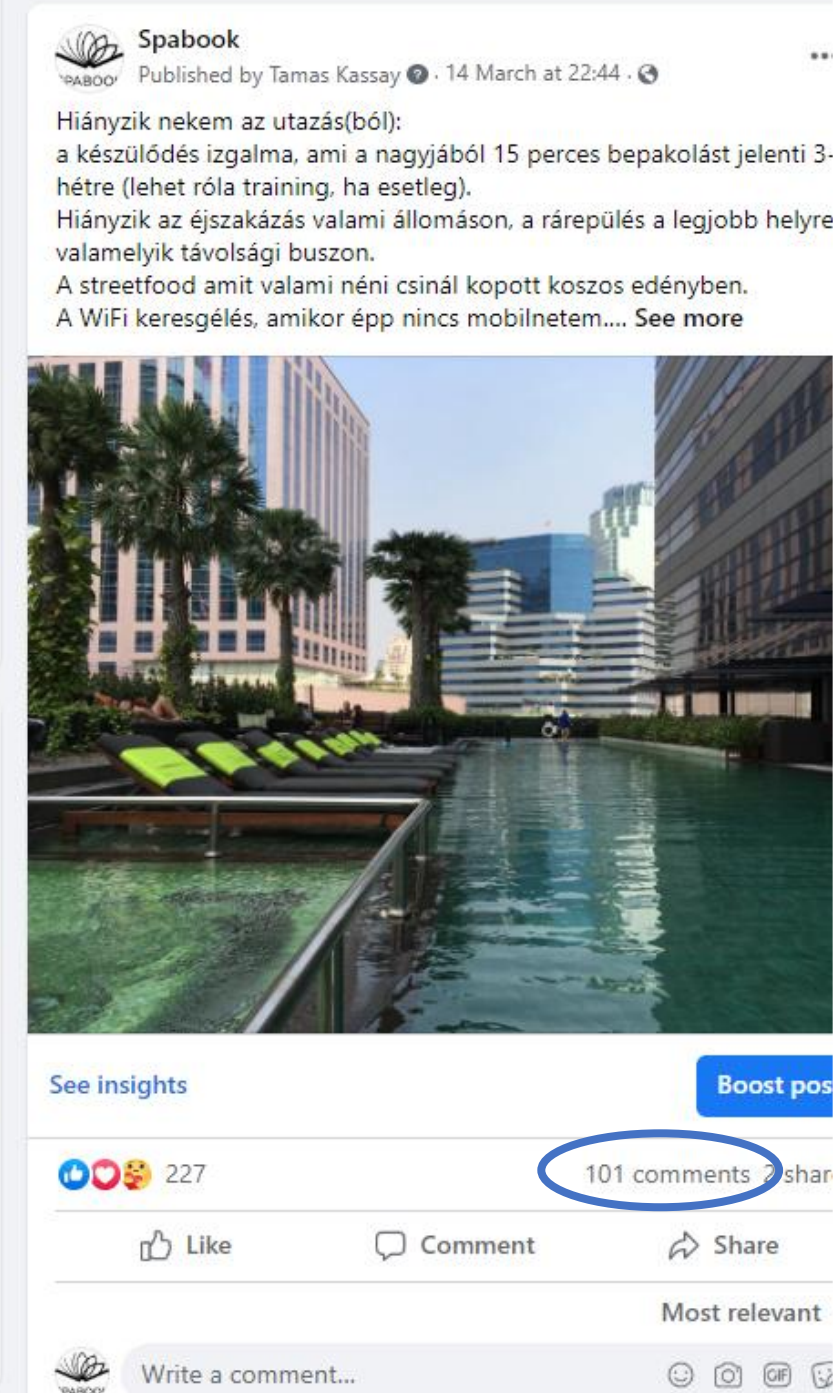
SPABOOK

Spabook
Published by Tamas Kassay · 14 March at 22:44 ·

Hiányzik nekem az utazás(ból):
a készülődés izgalma, ami a nagyjából 15 perces bepakolást jelenti 3-
hétre (lehet róla training, ha esetleg).
Hiányzik az éjszakázás valami állomáson, a rárepülés a legjobb helyre
valamelyik távolsági buszon.
A streetfood amit valami néni csinál kopott koszos edényben.
A WiFi keresgélés, amikor épp nincs mobilnetem.... See more

See insights

Boost pos

227

101 comments 2 shar

Like

Comment

Share

Most relevant

SPABOOK

Write a comment...